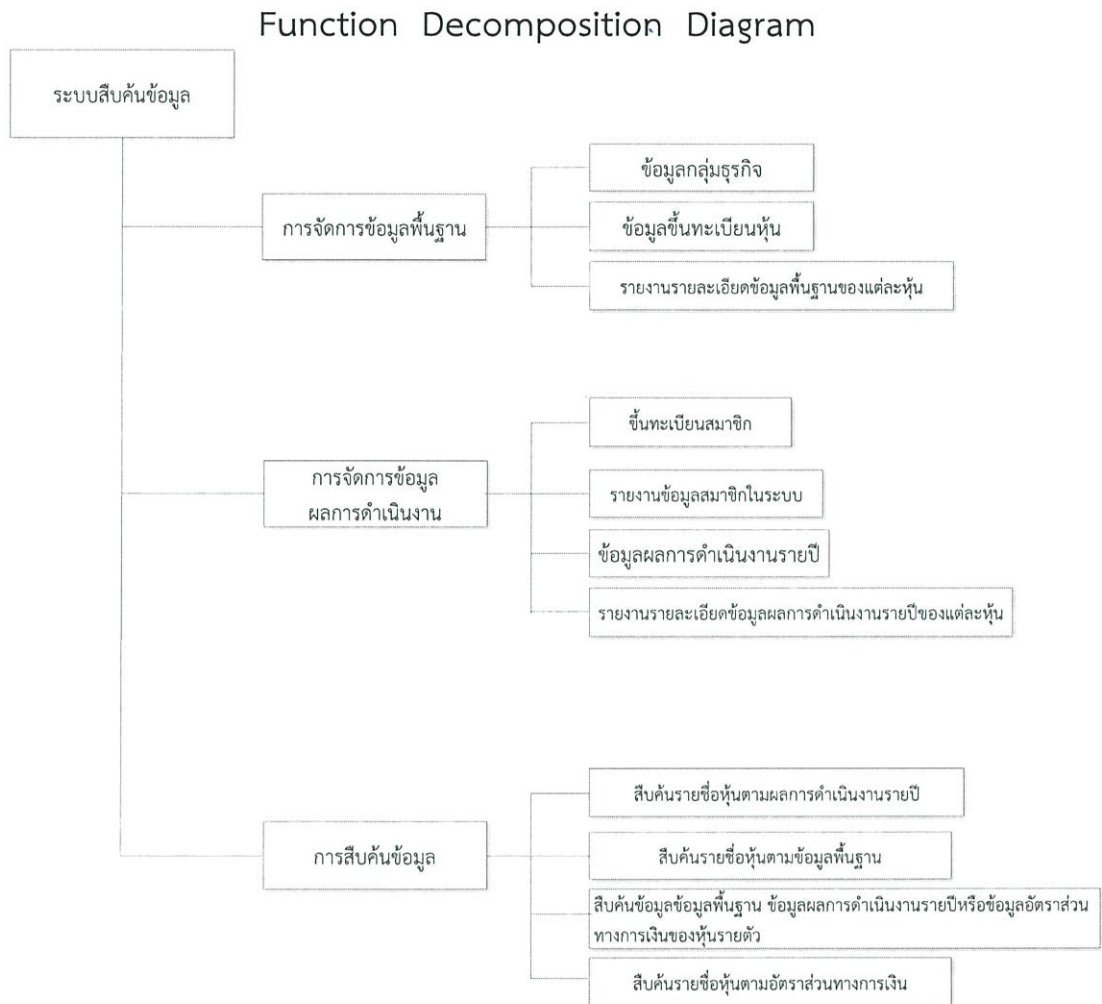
Function Decomposition Diagram

ระบบสืบค้นข้อมูล

การจัดการข้อมูลพื้นฐาน

ข้อมูลกลุ่มธุรกิจ

ข้อมูลขึ้นทะเบียนหุ้น

รายงานรายละเอียดข้อมูลพื้นฐานของแต่ละหุ้น

การจัดการข้อมูลผลการดำเนินงาน

ขึ้นทะเบียนสมาชิก

รายงานข้อมูลสมาชิกในระบบ

ข้อมูลผลการดำเนินงานรายปี

รายงานรายละเอียดข้อมูลผลการดำเนินงานรายปีของแต่ละหุ้น

การสืบค้นข้อมูล

สืบค้นรายชื่อหุ้นตามผลการดำเนินงานรายปี

สืบค้นรายชื่อหุ้นตามข้อมูลพื้นฐาน

สืบค้นข้อมูลข้อมูลพื้นฐาน ข้อมูลผลการดำเนินงานรายปีหรือข้อมูลอัตราส่วนทางการเงินของหุ้นรายตัว

สืบค้นรายชื่อหุ้นตามอัตราส่วนทางการเงิน